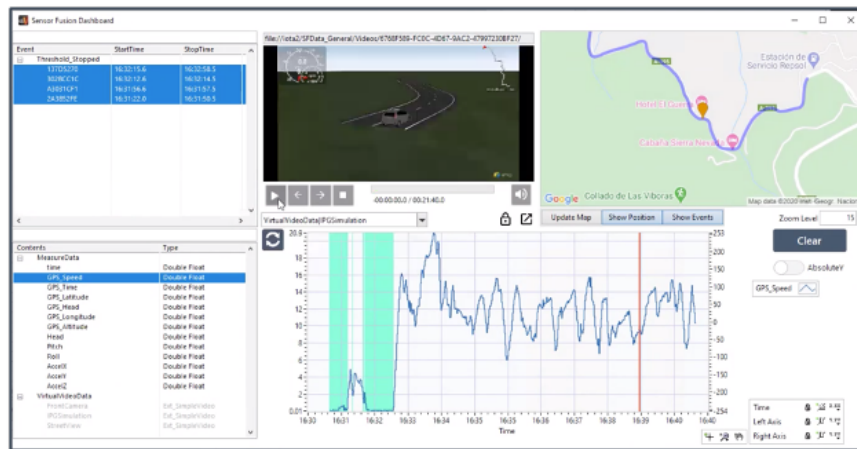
Sensor Fusion Dashboard

| Event | StartTime | StopTime |
|---|---|---|
| Threshold_Stopped | | |
| 57726270 | 16:32:15.6 | 16:32:58.5 |
| 3028CC1C | 16:32:12.6 | 16:32:14.5 |
| A3001CF1 | 16:31:56.6 | 16:31:57.5 |
| 243B52FE | 16:31:22.0 | 16:31:50.5 |

file://iota2/SFData_General/Videos/6768F589-FC6C-4D67-9AC2-47997230BF27/

-00:00:00.0 / 00:21:40.0

VirtualVideoData|IPGSimulation

| Contents | Type |
|---|---|
| MeasureData | |
| time | Double Float |
| GPS_Speed | Double Float |
| GPS_Time | Double Float |
| GPS_Latitude | Double Float |
| GPS_Head | Double Float |
| GPS_Longitude | Double Float |
| GPS_Altitude | Double Float |
| Head | Double Float |
| Pitch | Double Float |
| Roll | Double Float |
| AccelX | Double Float |
| AccelY | Double Float |
| AccelZ | Double Float |
| VirtualVideoData | |
| FrontCamera | Ext_SimpleVideo |
| IPGSimulation | Ext_SimpleVideo |
| StreetView | Ext_SimpleVideo |

Estación de Servicio Repsol
Hotel El Guerra
Cabaña Sierra Nevada
Collado de Las Víboras
Google
Map data ©2020 Inst. Geogr. Nacion

Update Map | Show Position | Show Events

Zoom Level 15

Clear

AbsoluteY

GPS_Speed

20.9 18 16 14 12 10 8 6 4 2 0.01

253 200 150 100 50 0 -50 -100 -150 -200 -254

16:30 16:31 16:32 16:33 16:34 16:35 16:36 16:37 16:38 16:39 16:40

Time

Time
Left Axis
Right Axis